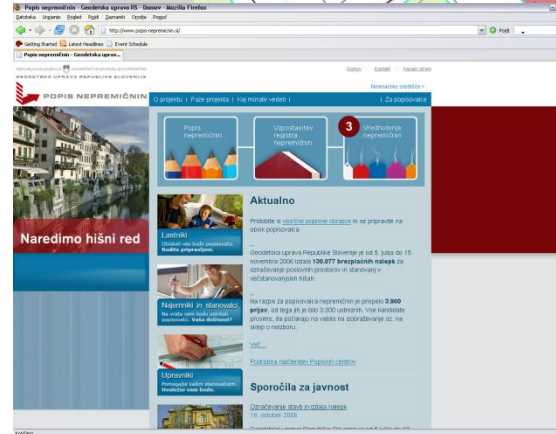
Popis nepremičnin - Geodetska uprava RS - Domov - Mozilla Firefox

Datoteka Urejanje Pogled Pojdi Zaznamki Orodja Pomoč

http://www.popis-nepremicnin.si/

Getting Started Latest Headlines Event Schedule

Popis nepremičnin - Geodetska upr...

GEODETSKA UPRAVA REPUBLIKE SLOVENIJE

Domov | Kontakt | Kazalo strani

POPIS NEPREMIČNIN

Nismo izbrali iskanja >

O projektu | Faze projekta | Kaj morate vedeti | | Za popisovalce

Popis nepremičnin

Vzpostavitev registra nepremičnin

3 Vrednotenje nepremičnin

Naredimo hišni red

Aktualno

Pridobite si vzorčne popisne obrazce in se pripravite na obisk popisovalca.

...

Geodetska uprava Republike Slovenije je od 5. julija do 15. novembra 2006 izdala 130.077 brezplačnih nalepk za označevanje poslovnih prostorov in stanovanj v večstanovanjskih hišah.

...

Na razpis za popisovalca nepremičnin je prispelo 3.900 prijav, od tega jih je bilo 3.300 ustreznih. Vse kandidate prosimo, da počakajo na vabilo na izobraževanje oz. na sklep o neizboru.

Več...

Podrobna način Popisnih centrov

Lastniki
Obiskali vas bodo popisovalci. Bodite pripravljeni.

Najemniki in stanovalci
Na vrata vam bodo potrkali popisovalci. Vaša dolžnost?

Upravniki
Pomagajte nam urediti stanovanjem. Hvaležni vam bodo.

Sporočila za javnost

Označevanje stavb in izdaja nalepk
18. oktober 2006

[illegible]

Končano